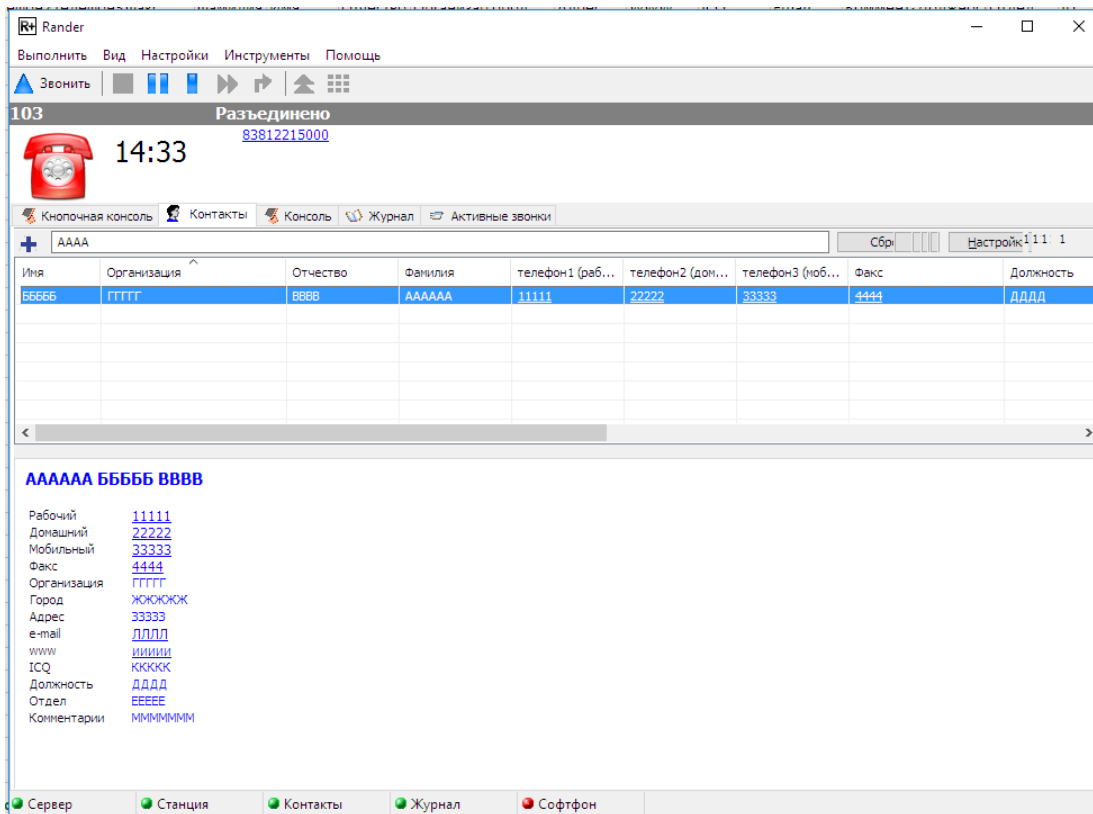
R+ Rander

Выполнить Вид Настройки Инструменты Помощь

Звонить

103 Разъединено

14:33

83812215000

Кнопочная консоль Контакты Консоль Журнал Активные звонки

АААА

Сбр Настройк 1 1 1 1

| Имя | Организация | Отчество | Фамилия | телефон1 (раб... | телефон2 (дом... | телефон3 (моб... | Факс | Должность |
|---|---|---|---|---|---|---|---|---|
| БББББ | ГГГГГ | ВВВВ | АААААА | 11111 | 22222 | 33333 | 4444 | ДДДД |

АААААА БББББ ВВВВ

Рабочий 11111
Домашний 22222
Мобильный 33333
Факс 4444
Организация ГГГГГ
Город ЖЖЖЖЖЖ
Адрес ЗЗЗЗЗ
e-mail ЛЛЛЛ
www ИИИИИ
ICQ ККККК
Должность ДДДД
Отдел ЕЕЕЕЕ
Комментарии ММММММ

Сервер Станция Контакты Журнал Софтфон